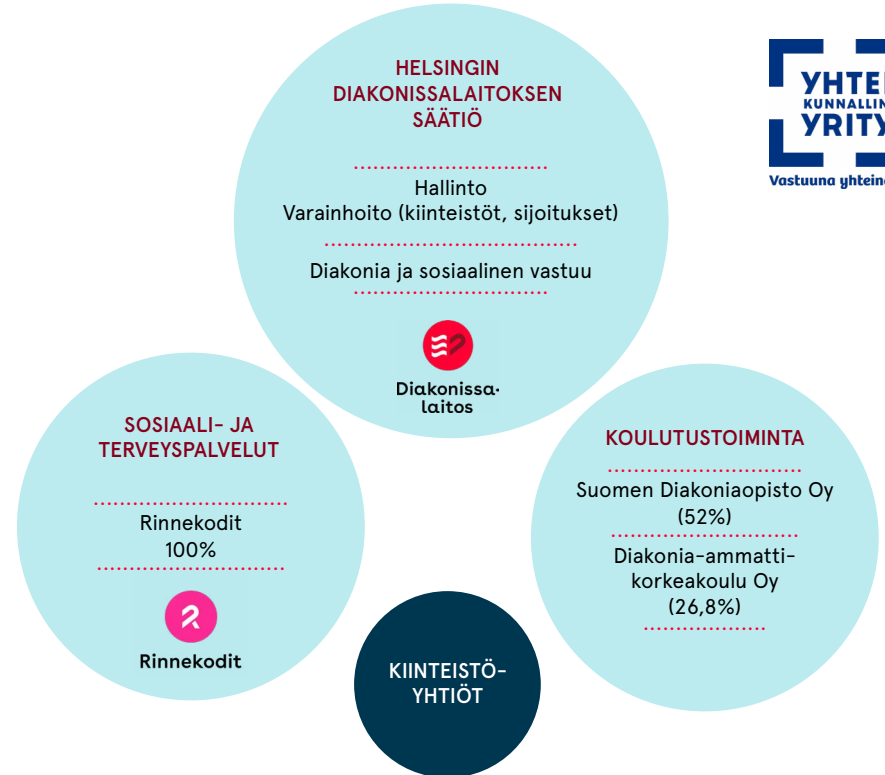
HELSINGIN DIAKONISSALAITOKSEN SÄÄTIÖ

Hallinto
Varainhoito (kiinteistöt, sijoitukset)

Diakonia ja sosiaalinen vastuu

Diakonissalaitos

YHTEI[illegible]
KUNNALLIN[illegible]
YRITY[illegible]
Vastuuna yhteine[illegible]

SOSIAALI- JA TERVEYSPALVELUT

Rinnekodit
100%

Rinnekodit

KOULUTUSTOIMINTA

Suomen Diakoniaopisto Oy (52%)

Diakonia-ammattikorkeakoulu Oy (26,8%)

KIINTEISTÖ-YHTIÖT